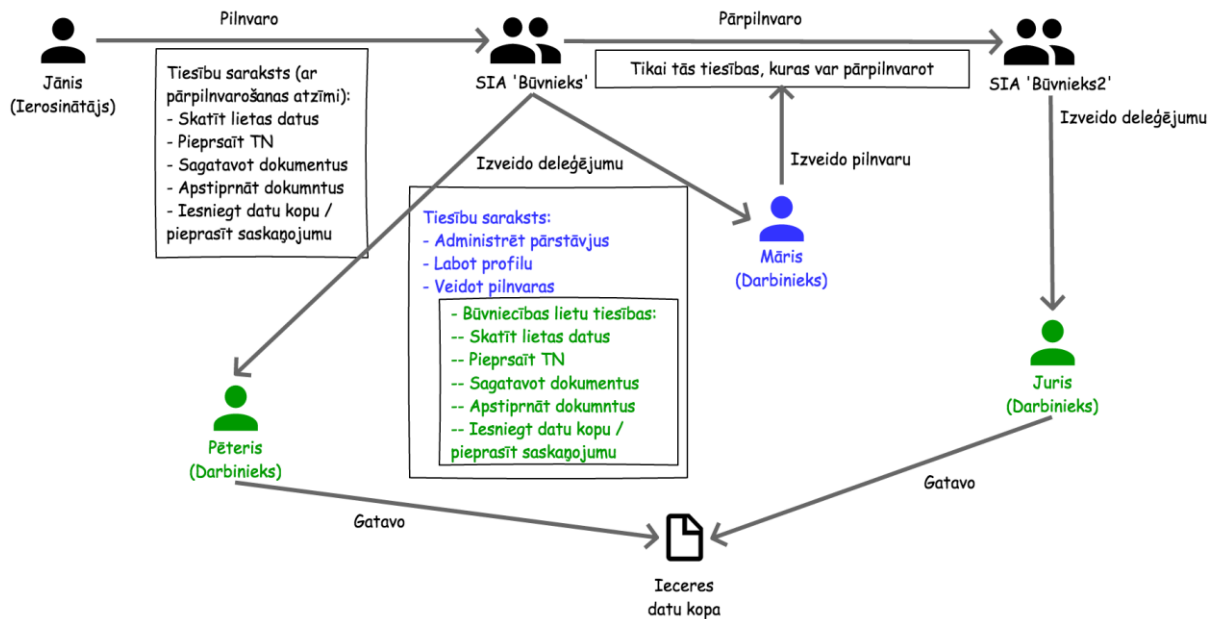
Jānis
(Ierosinātājs)

Pilnvaro

SIA 'Būvnieks'

Pārpilnvaro

SIA 'Būvnieks2'

Tiesību saraksts (ar pārpilnvarošanas atzīmi):
- Skatīt lietas datus
- Pieprsaīt TN
- Sagatavot dokumentus
- Apstiprnāt dokumntus
- Iesniegt datu kopu / pieprasīt saskaņojumu

Tikai tās tiesības, kuras var pārpilnvarot

Izveido pilnvaru

Izveido deleģējumu

Izveido deleģējumu

Tiesību saraksts:
- Administrēt pārstāvjus
- Labot profilu
- Veidot pilnvaras

- Būvniecības lietu tiesības:
-- Skatīt lietas datus
-- Pieprsaīt TN
-- Sagatavot dokumentus
-- Apstiprnāt dokumntus
-- Iesniegt datu kopu / pieprasīt saskaņojumu

Māris
(Darbinieks)

Juris
(Darbinieks)

Pēteris
(Darbinieks)

Gatavo

Gatavo

Ieceres
datu kopa